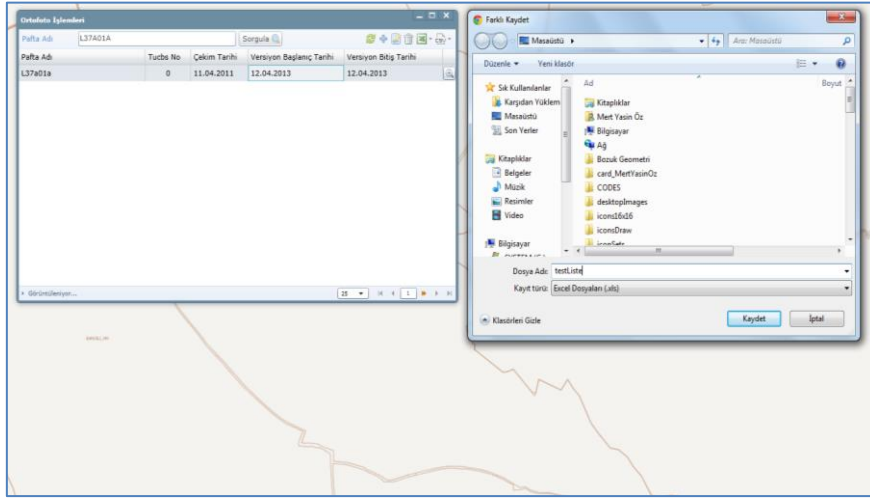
Ortofoto İşlemleri

Pafta Adı L37A01A Sorgula

| Pafta Adı | Tucbs No | Çekim Tarihi | Versiyon Başlangıç Tarihi | Versiyon Bitiş Tarihi |
|---|---|---|---|---|
| L37a01a | 0 | 11.04.2011 | 12.04.2013 | 12.04.2013 |

Görüntüleniyor... 25 1

Farklı Kaydet

Masaüstü ▸ Ara: Masaüstü

Düzenle ▾ Yeni klasör

Sık Kullanılanlar
Karşıdan Yüklem
Masaüstü
Son Yerler

Kitaplıklar
Belgeler
Müzik
Resimler
Video

Bilgisayar

Ad Boyut
Kitaplıklar
Mert Yasin Öz
Bilgisayar
Ağ
Bozuk Geometri
card_MertYasinOz
CODES
desktopImages
icons16x16
iconsDraw
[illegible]

Dosya Adı: testListe
Kayıt türü: Excel Dosyaları (.xls)

Klasörleri Gizle

Kaydet İptal